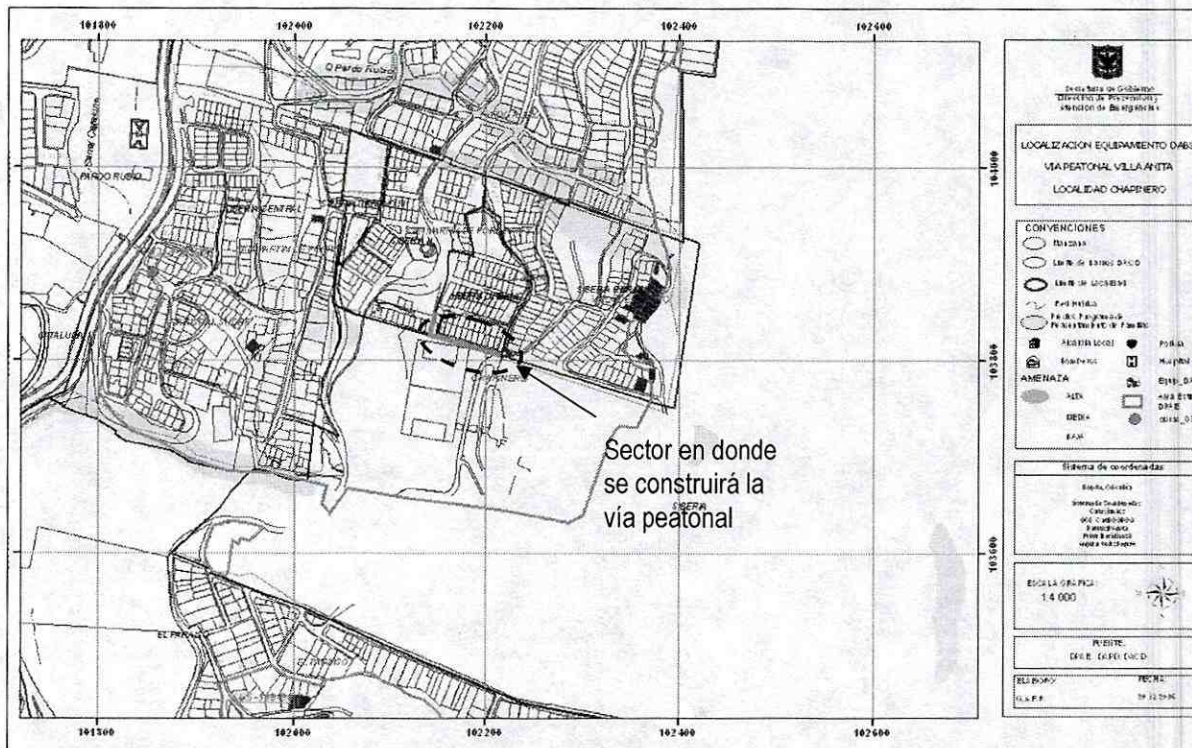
101800
102000
102200
102400
102600

Q Pardo Rubio
VIA
PARDO RUBIO
SIERRA CENTRAL
EL CASTILLO
SIERRA
CATALUÑA
CHAPINERO
SIERRA

Sector en donde se construirá la vía peatonal

104000
103800
103600

101800
102000
102200
102400
102600

Secretaría de Gobierno
Dirección de Prevención y Atención de Emergencias

LOCALIZACION EQUIPAMIENTO DABS
VIA PEATONAL VILLA ANITA
LOCALIDAD CHAPINERO

CONVENCIONES
Manzanas
Límite de barrios DACD
Límite de localidades
Red Hídrica
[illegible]
Alcaldía Local
Policía
Bomberos
Hospital
AMENAZA
Equip_DA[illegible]
ALTA
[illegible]
MEDIA
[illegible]
BAJA

Sistema de coordenadas
Bogotá, Colombia
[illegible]

ESCALA GRÁFICA
1:4.000

FUENTE:
DPAE - DAPD - DACD

ELABORÓ:
G.A.P.P.
FECHA:
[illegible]